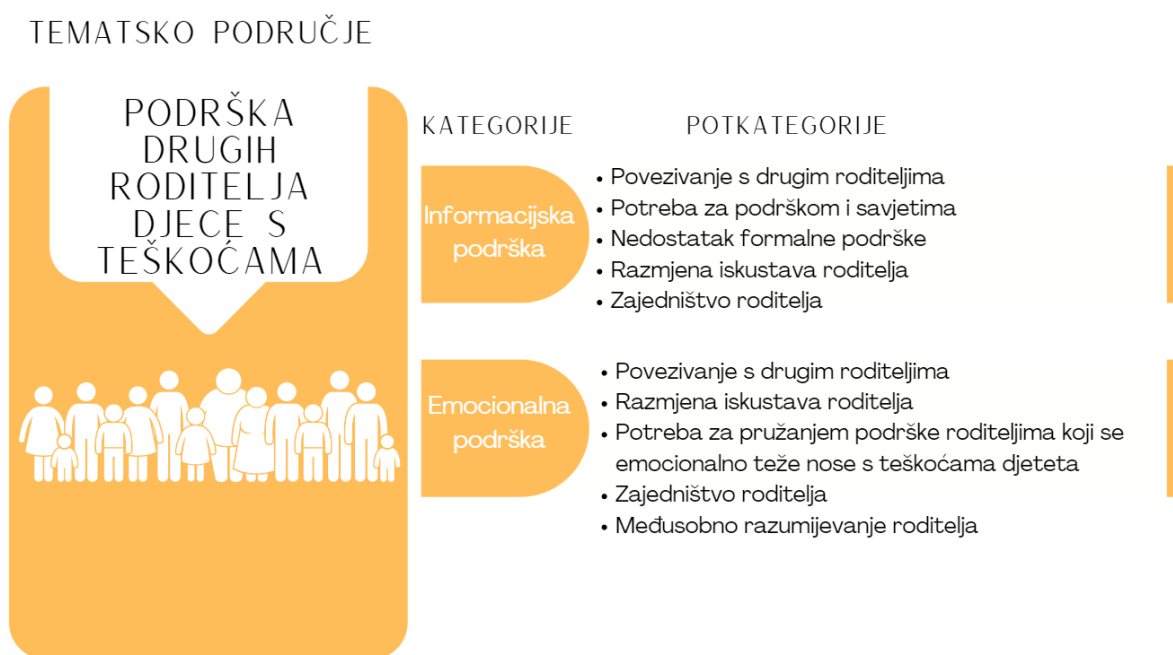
TEMATSKO PODRUČJE

PODRŠKA DRUGIH RODITELJA DJECE S TEŠKOĆAMA

KATEGORIJE

POTKATEGORIJE

Informacijska podrška

• Povezivanje s drugim roditeljima
• Potreba za podrškom i savjetima
• Nedostatak formalne podrške
• Razmjena iskustava roditelja
• Zajedništvo roditelja

Emocionalna podrška

• Povezivanje s drugim roditeljima
• Razmjena iskustava roditelja
• Potreba za pružanjem podrške roditeljima koji se emocionalno teže nose s teškoćama djeteta
• Zajedništvo roditelja
• Međusobno razumijevanje roditelja